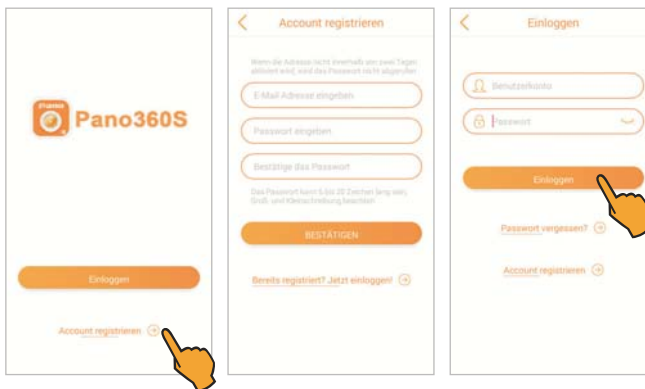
Pano360S

Einloggen

Account registrieren

Account registrieren

Wenn die Adresse nicht innerhalb von zwei Tagen aktiviert wird, wird das Passwort nicht abgerufen

E-Mail Adresse eingeben

Passwort eingeben

Bestätige das Passwort

Das Passwort kann 6 bis 20 Zeichen lang sein, Groß- und Kleinschreibung beachten

BESTÄTIGEN

Bereits registriert? Jetzt einloggen!

Einloggen

Benutzerkonto

Passwort

Einloggen

Passwort vergessen?

Account registrieren